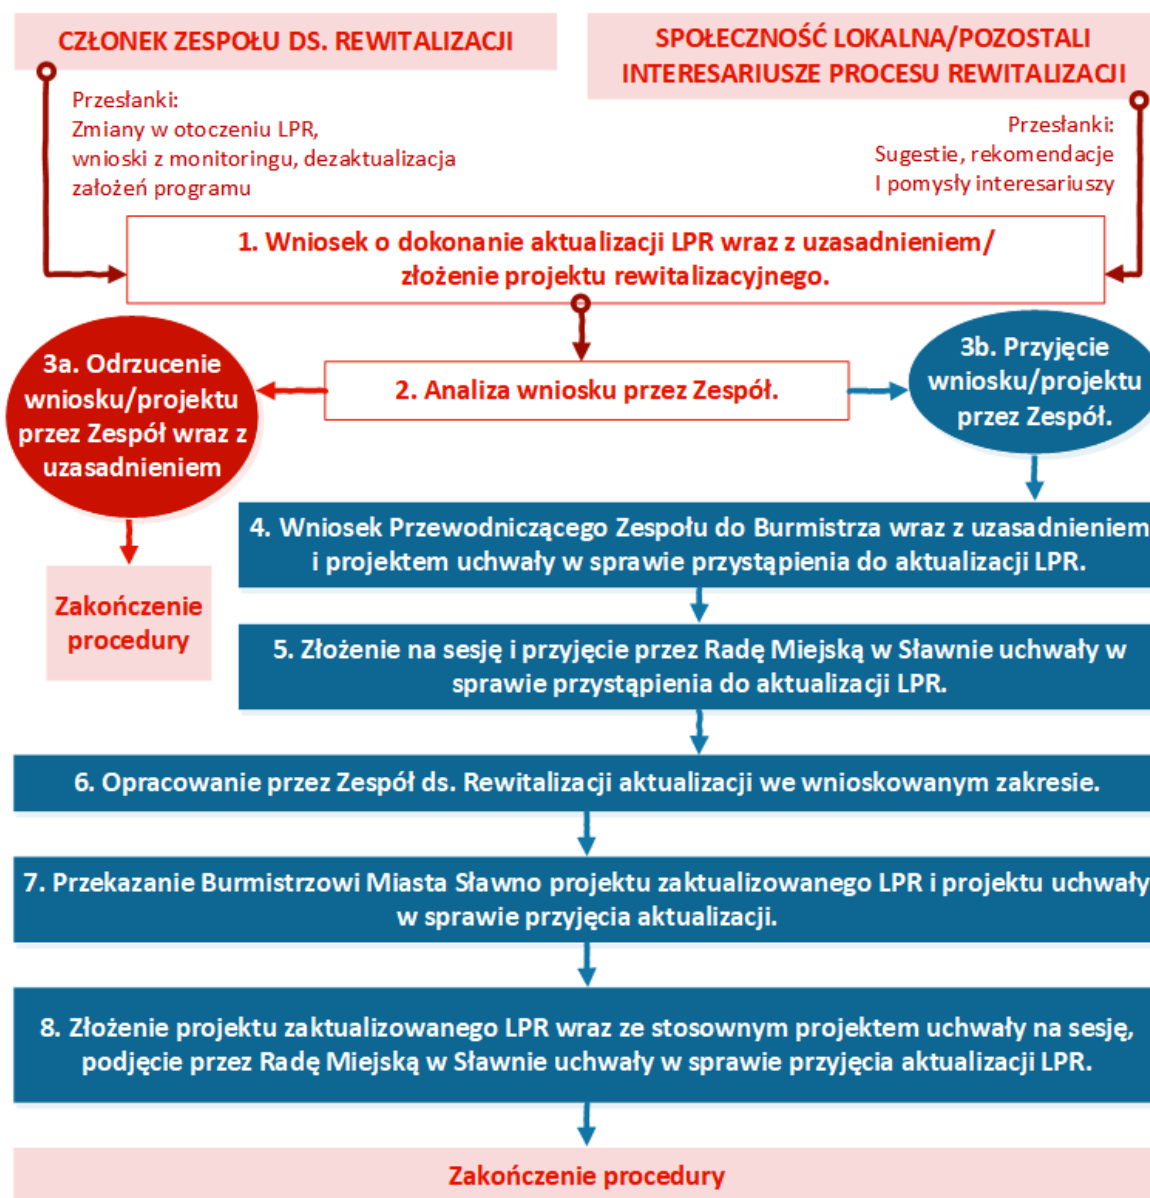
CZŁONEK ZESPOŁU DS. REWITALIZACJI

SPOŁECZNOŚĆ LOKALNA/POZOSTALI INTERESARIUSZE PROCESU REWITALIZACJI

Przesłanki:
Zmiany w otoczeniu LPR, wnioski z monitoringu, dezaktualizacja założeń programu

Przesłanki:
Sugestie, rekomendacje I pomysły interesariuszy

1. Wniosek o dokonanie aktualizacji LPR wraz z uzasadnieniem/ złożenie projektu rewitalizacyjnego.

3a. Odrzucenie wniosku/projektu przez Zespół wraz z uzasadnieniem

2. Analiza wniosku przez Zespół.

3b. Przyjęcie wniosku/projektu przez Zespół.

4. Wniosek Przewodniczącego Zespołu do Burmistrza wraz z uzasadnieniem i projektem uchwały w sprawie przystąpienia do aktualizacji LPR.

Zakończenie procedury

5. Złożenie na sesję i przyjęcie przez Radę Miejską w Sławnie uchwały w sprawie przystąpienia do aktualizacji LPR.

6. Opracowanie przez Zespół ds. Rewitalizacji aktualizacji we wnioskowanym zakresie.

7. Przekazanie Burmistrzowi Miasta Sławno projektu zaktualizowanego LPR i projektu uchwały w sprawie przyjęcia aktualizacji.

8. Złożenie projektu zaktualizowanego LPR wraz ze stosownym projektem uchwały na sesję, podjęcie przez Radę Miejską w Sławnie uchwały w sprawie przyjęcia aktualizacji LPR.

Zakończenie procedury